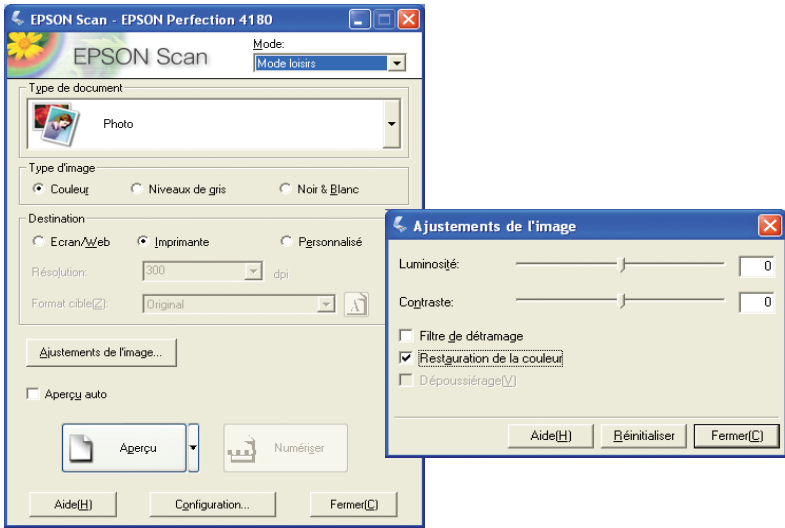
EPSON Scan - EPSON Perfection 4180

EPSON Scan

Mode:
Mode loisirs

Type de document
Photo

Type d'image
Couleur
Niveaux de gris
Noir & Blanc

Destination
Ecran/Web
Imprimante
Personnalisé

Résolution:
300
dpi

Format cible(Z):
Original

Ajustements de l'image...

Aperçu auto

Aperçu

Numériser

Aide(H)
Configuration...
Fermer(C)

Ajustements de l'image

Luminosité:
0

Contraste:
0

Filtre de détramage
Restauration de la couleur
Dépoussiérage(V)

Aide(H)
Réinitialiser
Fermer(C)